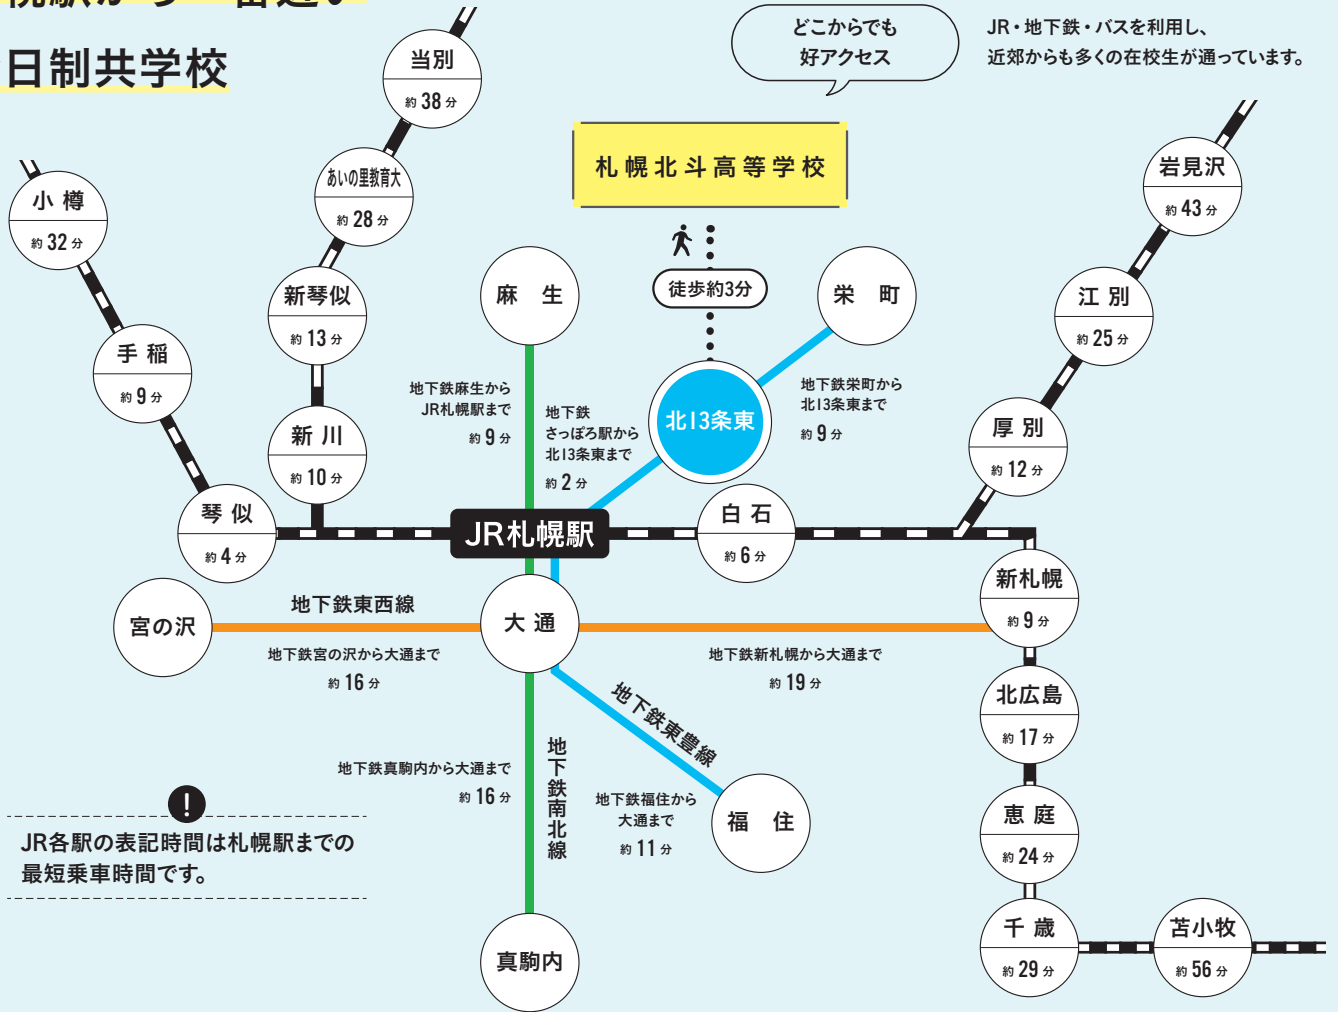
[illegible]

日制共学校

どこからでも
好アクセス

JR・地下鉄・バスを利用し、
近郊からも多くの在校生が通っています。

札幌北斗高等学校

徒歩約3分

当別
約 38 分

あいの里教育大
約 28 分

小 樽
約 32 分

新琴似
約 13 分

手 稲
約 9 分

新 川
約 10 分

琴 似
約 4 分

麻 生

栄 町

岩見沢
約 43 分

江 別
約 25 分

厚 別
約 12 分

地下鉄麻生から
JR札幌駅まで
約 9 分

地下鉄
さっぽろ駅から
北13条東まで
約 2 分

北13条東

地下鉄栄町から
北13条東まで
約 9 分

白 石
約 6 分

JR札幌駅

新札幌
約 9 分

宮の沢

地下鉄東西線

大 通

地下鉄宮の沢から大通まで
約 16 分

地下鉄新札幌から大通まで
約 19 分

北広島
約 17 分

地下鉄東豊線

地下鉄真駒内から大通まで
約 16 分

地下鉄南北線

地下鉄福住から
大通まで
約 11 分

福 住

恵 庭
約 24 分

JR各駅の表記時間は札幌駅までの
最短乗車時間です。

千 歳
約 29 分

苫小牧
約 56 分

真駒内